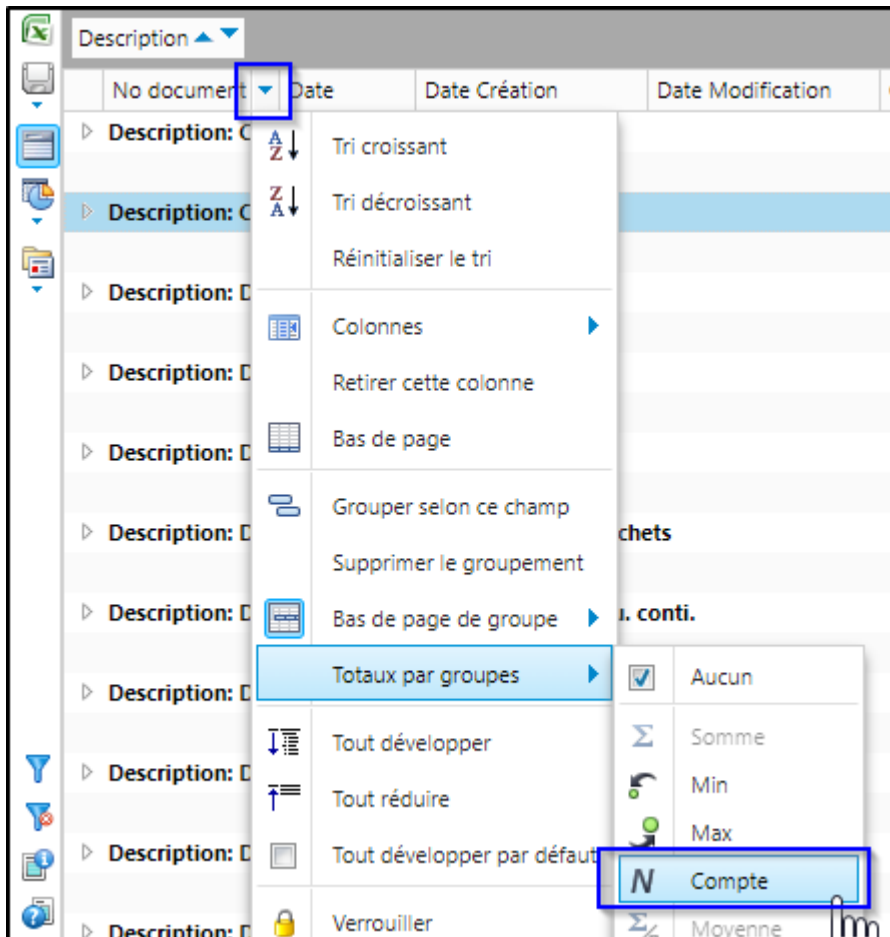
Description

No document | Date | Date Création | Date Modification

Description: C
Description: C
Description: D
Description: D
Description: D
Description: D chets
Description: D u. conti.
Description: D
Description: D
Description: D
Description: D

Tri croissant
Tri décroissant
Réinitialiser le tri
Colonnes
Retirer cette colonne
Bas de page
Grouper selon ce champ
Supprimer le groupement
Bas de page de groupe
Totaux par groupes
Tout développer
Tout réduire
Tout développer par défaut
Verrouiller

Aucun
Somme
Min
Max
N Compte
Moyenne